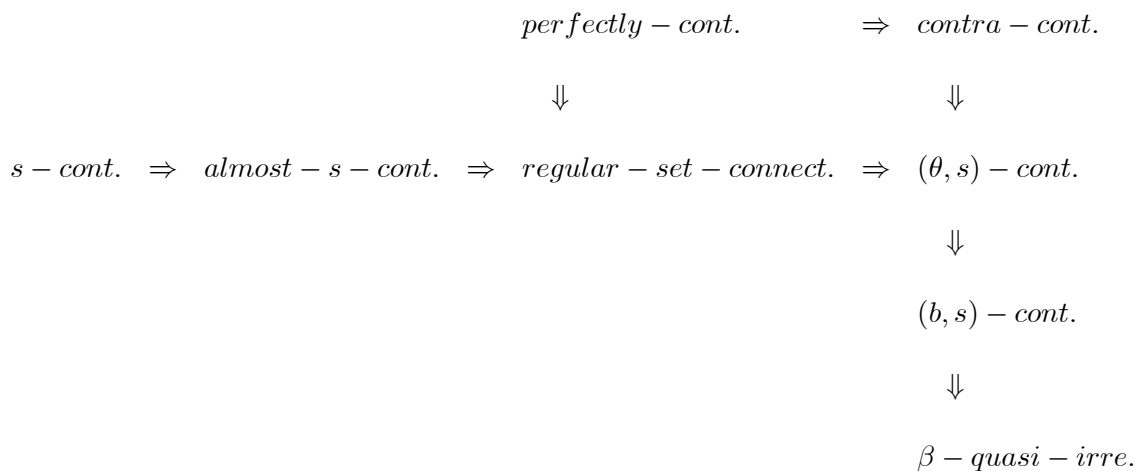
$perfectly - cont. \Rightarrow contra - cont.$

$\Downarrow \qquad \Downarrow$

$s - cont. \Rightarrow almost - s - cont. \Rightarrow regular - set - connect. \Rightarrow (\theta, s) - cont.$

$\Downarrow$

$(b, s) - cont.$

$\Downarrow$

$\beta - quasi - irre.$